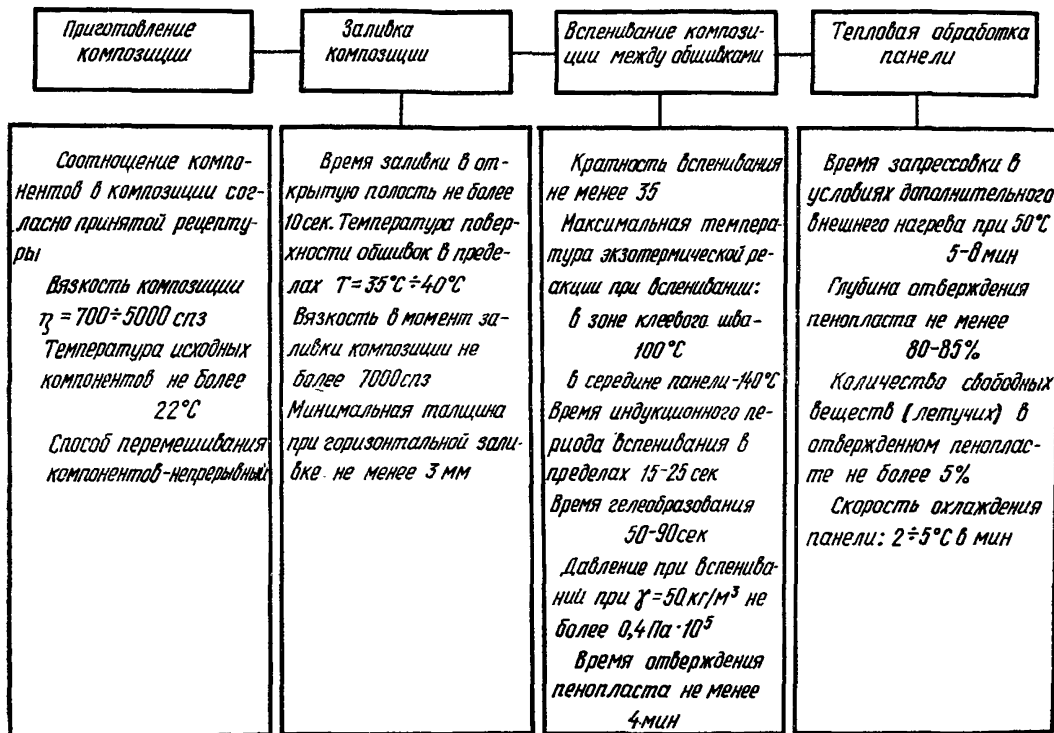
Приготовление композиции

Заливка композиции

Вспенивание композиции между обшивками

Тепловая обработка панели

Соотнощение компонентов в композиции согласно принятой рецептуры

Вязкость композиции $\eta = 700 \div 5000$ спз

Температура исходных компонентов не более 22°С

Способ перемешивания компонентов-непрерывный

Время заливки в открытую полость не более 10сек. Температура поверхности обшивок в пределах $T = 35°C \div 40°C$

Вязкость в момент заливки композиции не более 7000спз

Минимальная толщина при горизонтальной заливке не менее 3 мм

Кратность вспенивания не менее 35

Максимальная температура экзотермической реакции при вспенивании:

в зоне клеевого шва-100°С

в середине панели-140°С

Время индукционного периода вспенивания в пределах 15-25 сек

Время гелеобразования 50-90сек

Давление при вспенивании при $\gamma = 50 кг/м^3$ не более $0,4 Па \cdot 10^5$

Время отверждения пенопласта не менее 4мин

Время запрессовки в условиях дополнительного внешнего нагрева при 50°С 5-8 мин

Глубина отверждения пенопласта не менее 80-85%

Количество свободных веществ (летучих) в отвержденном пенопласте не более 5%

Скорость охлаждения панели: $2 \div 5°C$ в мин